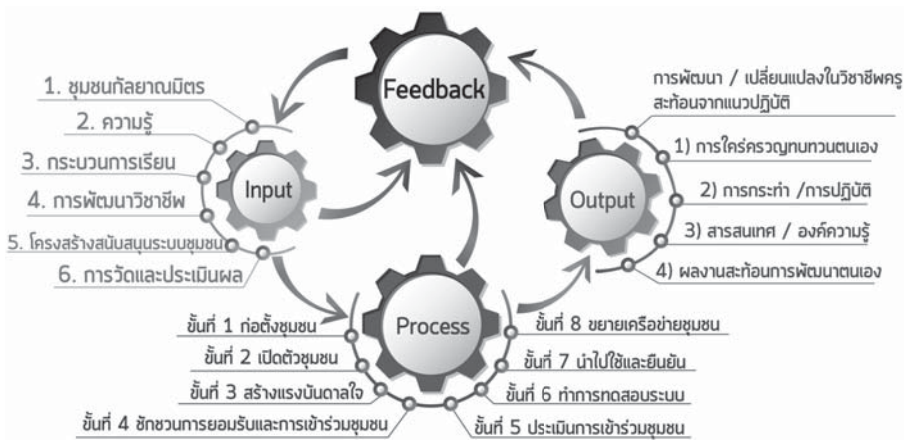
Feedback

1. ชุมชนกัลยาณมิตร
2. ความรู้
3. กระบวนการเรียน
4. การพัฒนาวิชาชีพ
5. โครงสร้างสนับสนุนระบบชุมชน
6. การวัดและประเมินผล

Input

การพัฒนา / เปลี่ยนแปลงในวิชาชีพครู สะท้อนจากแนวปฏิบัติ

Output

1) การใคร่ครวญทบทวนตนเอง
2) การกระทำ /การปฏิบัติ
3) สารสนเทศ / องค์ความรู้
4) ผลงานสะท้อนการพัฒนาตนเอง

Process

ขั้นที่ 1 ก่อตั้งชุมชน
ขั้นที่ 2 เปิดตัวชุมชน
ขั้นที่ 3 สร้างแรงบันดาลใจ
ขั้นที่ 4 ชักชวนการยอมรับและการเข้าร่วมชุมชน
ขั้นที่ 5 ประเมินการเข้าร่วมชุมชน
ขั้นที่ 6 ทำการทดสอบระบบ
ขั้นที่ 7 นำไปใช้และยืนยัน
ขั้นที่ 8 ขยายเครือข่ายชุมชน